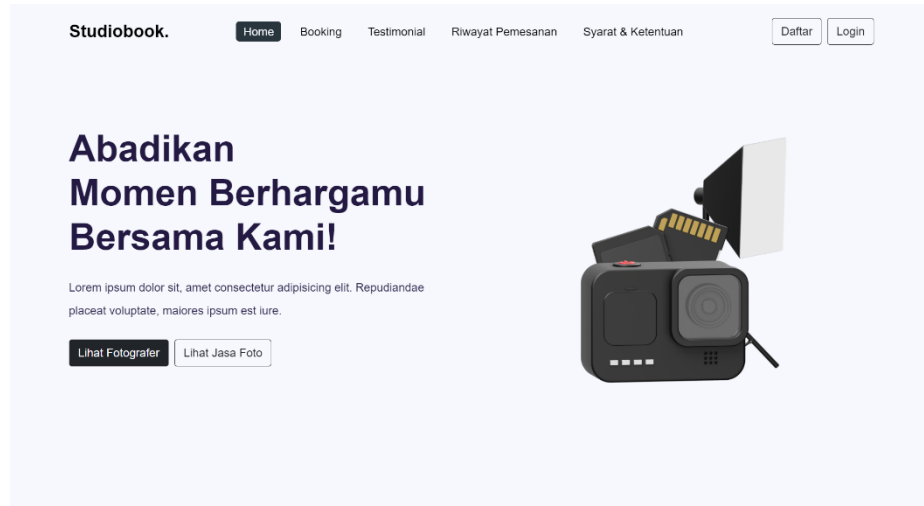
Studiobook.

Home Booking Testimonial Riwayat Pemesanan Syarat & Ketentuan

Daftar Login

Abadikan Momen Berhargamu Bersama Kami!

Lorem ipsum dolor sit, amet consectetur adipisicing elit. Repudiandae placeat voluptate, maiores ipsum est iure.

Lihat Fotografer Lihat Jasa Foto